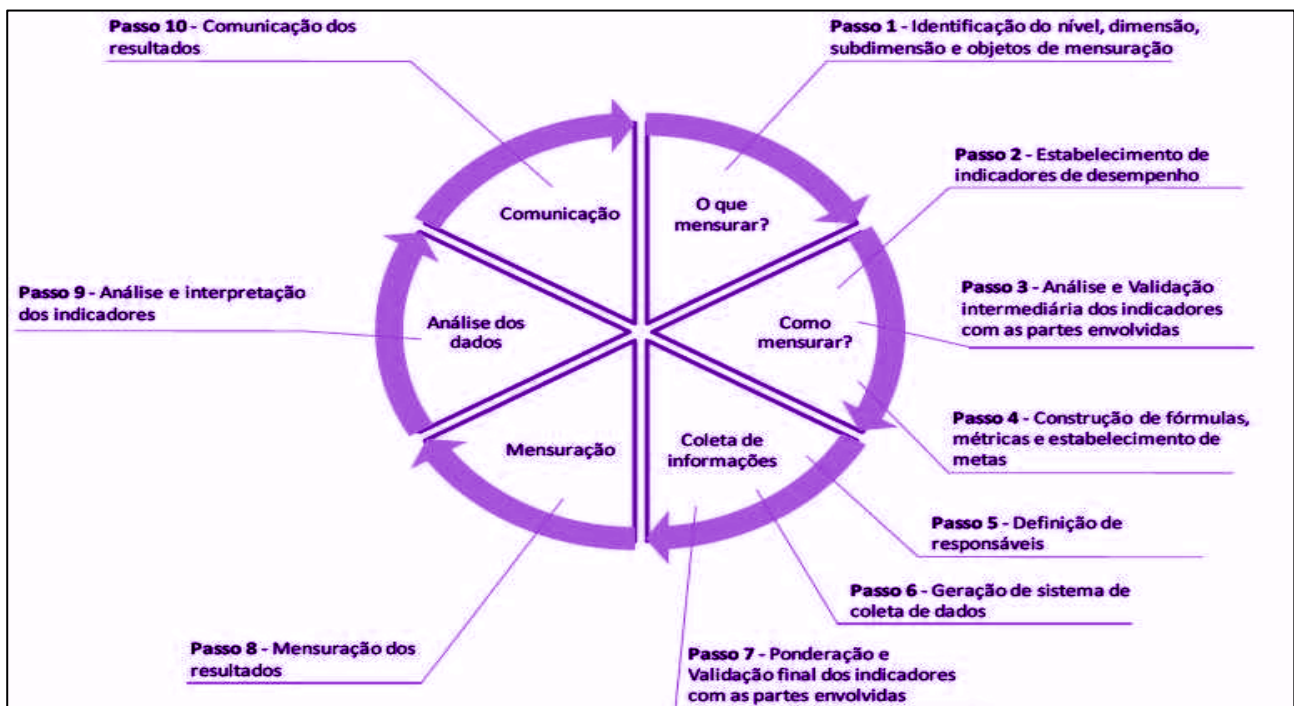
Passo 10 - Comunicação dos resultados

Passo 1 - Identificação do nível, dimensão, subdimensão e objetos de mensuração

Passo 2 - Estabelecimento de indicadores de desempenho

Comunicação

O que mensurar?

Passo 3 - Análise e Validação intermediária dos indicadores com as partes envolvidas

Passo 9 - Análise e interpretação dos indicadores

Análise dos dados

Como mensurar?

Passo 4 - Construção de fórmulas, métricas e estabelecimento de metas

Mensuração

Coleta de informações

Passo 5 - Definição de responsáveis

Passo 6 - Geração de sistema de coleta de dados

Passo 8 - Mensuração dos resultados

Passo 7 - Ponderação e Validação final dos indicadores com as partes envolvidas